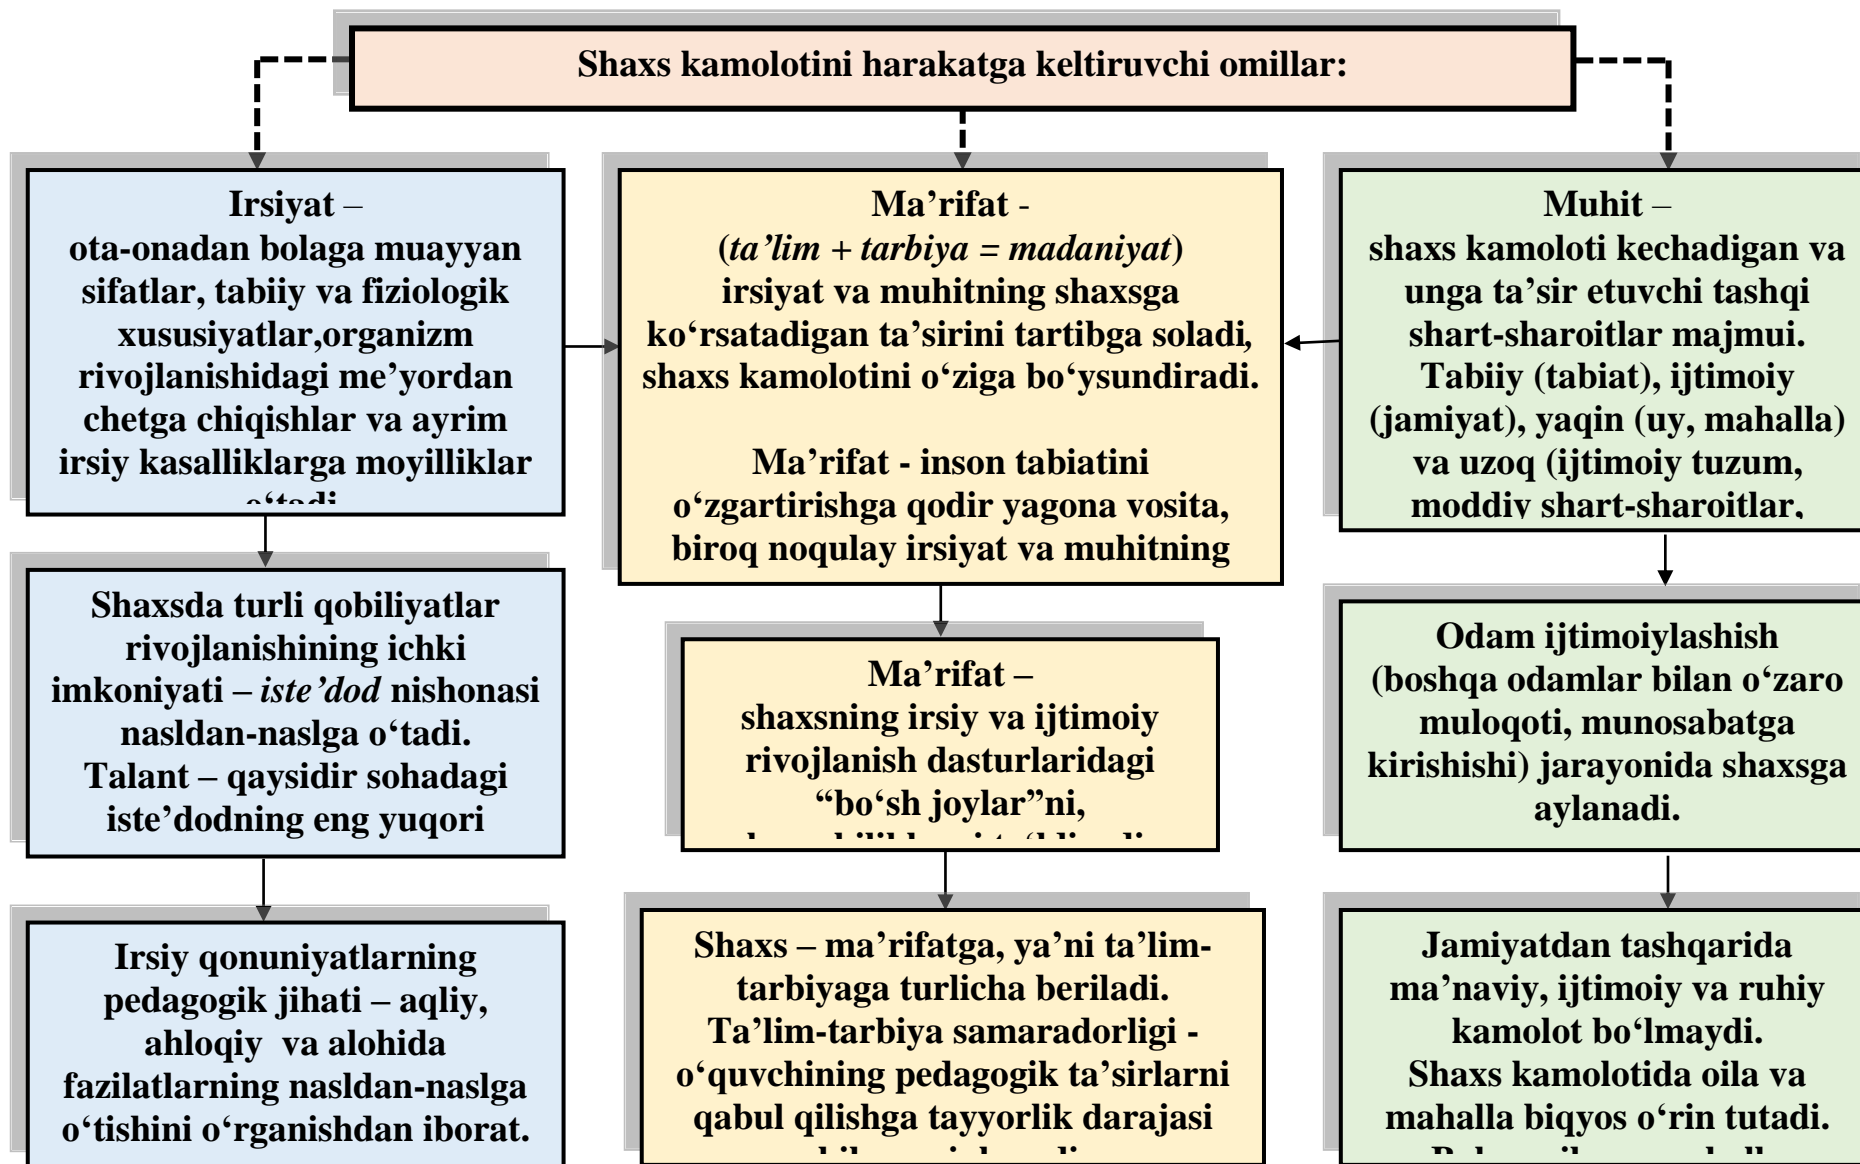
Shaxs kamolotini harakatga keltiruvchi omillar:

Irsiyat –
ota-onadan bolaga muayyan sifatlar, tabiiy va fiziologik xususiyatlar,organizm rivojlanishidagi me'yordan chetga chiqishlar va ayrim irsiy kasalliklarga moyilliklar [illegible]

Ma'rifat -
(*ta'lim + tarbiya = madaniyat*)
irsiyat va muhitning shaxsga ko'rsatadigan ta'sirini tartibga soladi, shaxs kamolotini o'ziga bo'ysundiradi.

Ma'rifat - inson tabiatini o'zgartirishga qodir yagona vosita, biroq noqulay irsiyat va muhitning

Muhit –
shaxs kamoloti kechadigan va unga ta'sir etuvchi tashqi shart-sharoitlar majmui. Tabiiy (tabiat), ijtimoiy (jamiyat), yaqin (uy, mahalla) va uzoq (ijtimoiy tuzum, moddiy shart-sharoitlar,

Shaxsda turli qobiliyatlar rivojlanishining ichki imkoniyati – *iste'dod* nishonasi nasldan-naslga o'tadi. Talant – qaysidir sohadagi iste'dodning eng yuqori

Ma'rifat –
shaxsning irsiy va ijtimoiy rivojlanish dasturlaridagi "bo'sh joylar"ni, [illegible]

Odam ijtimoiylashish (boshqa odamlar bilan o'zaro muloqoti, munosabatga kirishishi) jarayonida shaxsga aylanadi.

Irsiy qonuniyatlarning pedagogik jihati – aqliy, ahloqiy va alohida fazilatlarning nasldan-naslga o'tishini o'rganishdan iborat.

Shaxs – ma'rifatga, ya'ni ta'lim-tarbiyaga turlicha beriladi. Ta'lim-tarbiya samaradorligi - o'quvchining pedagogik ta'sirlarni qabul qilishga tayyorlik darajasi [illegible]

Jamiyatdan tashqarida ma'naviy, ijtimoiy va ruhiy kamolot bo'lmaydi. Shaxs kamolotida oila va mahalla biqyos o'rin tutadi. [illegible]